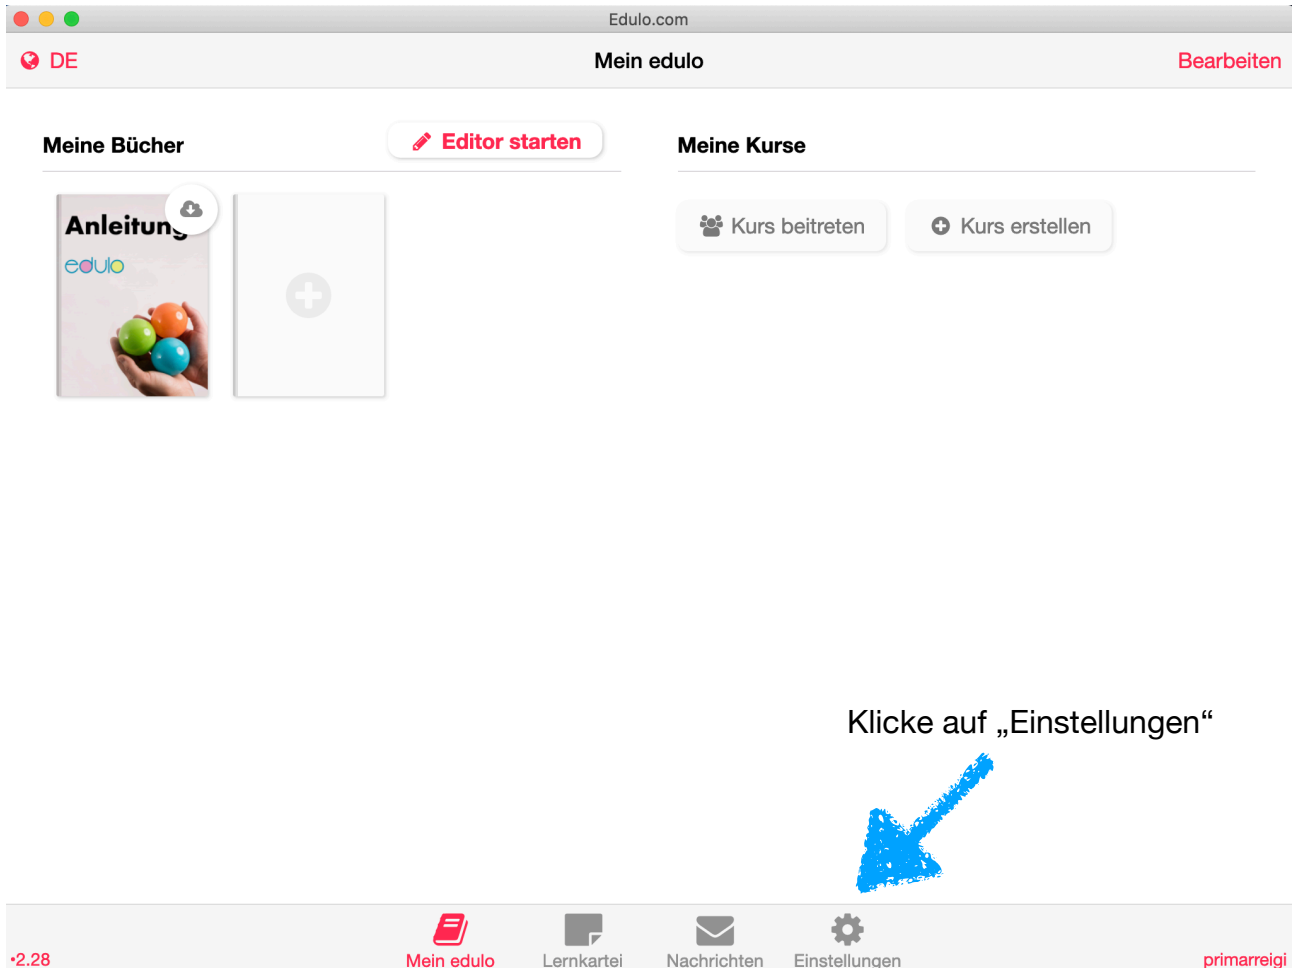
Edulo.com

DE

Mein edulo

Bearbeiten

Meine Bücher

Editor starten

Anleitung

edulo

Meine Kurse

Kurs beitreten

Kurs erstellen

Klicke auf „Einstellungen“

•2.28

Mein edulo

Lernkartei

Nachrichten

Einstellungen

primarreigi